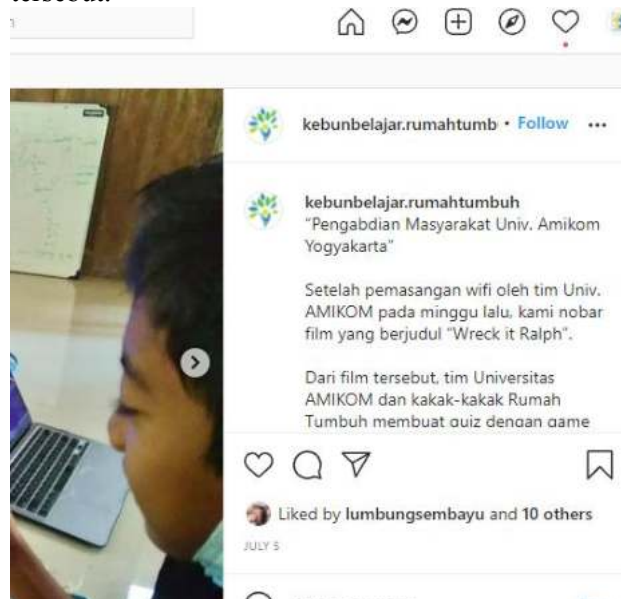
kebunbelajar.rumahtumb • Follow •••

kebunbelajar.rumahtumbuh
"Pengabdian Masyarakat Univ. Amikom Yogyakarta"

Setelah pemasangan wifi oleh tim Univ. AMIKOM pada minggu lalu, kami nobar film yang berjudul "Wreck it Ralph".

Dari film tersebut, tim Universitas AMIKOM dan kakak-kakak Rumah Tumbuh membuat quiz dengan game

Liked by lumbungsembayu and 10 others

JULY 5